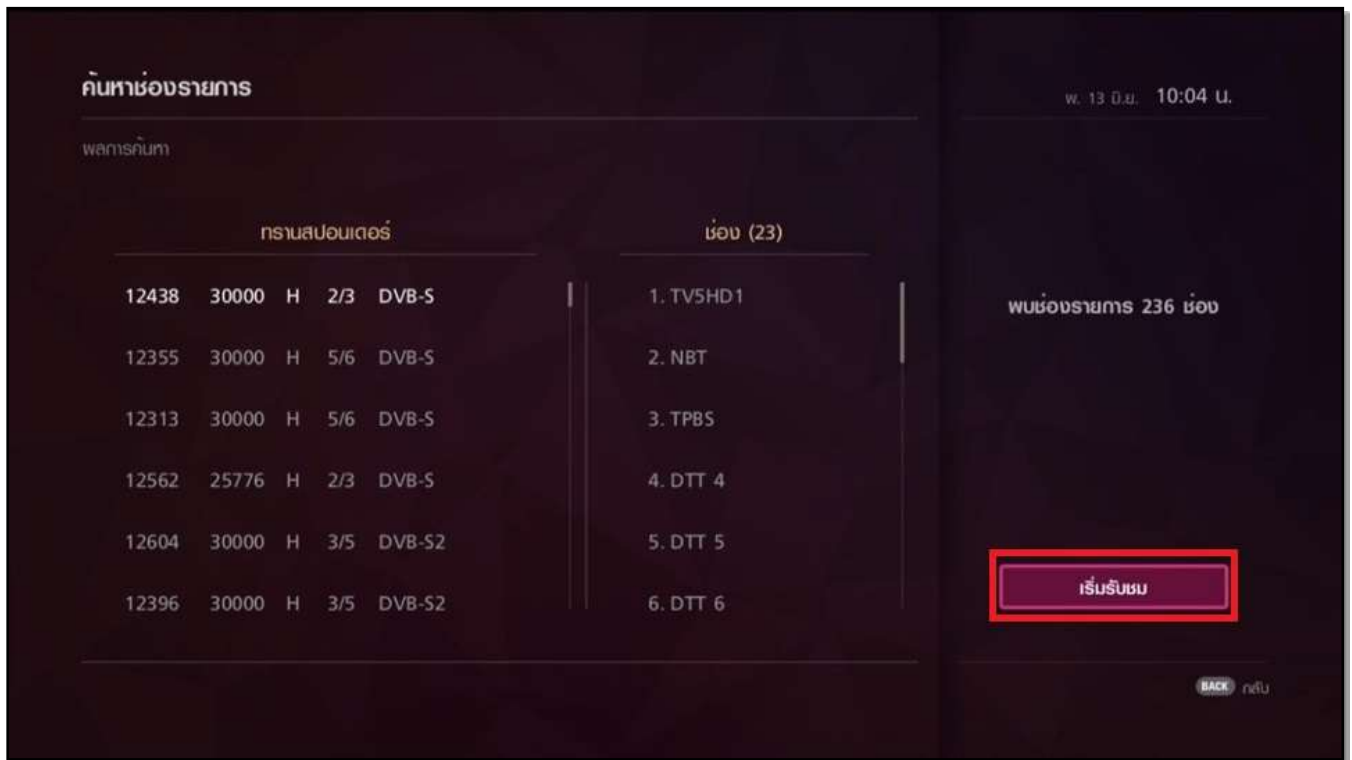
ค้นหาช่องรายการ

ผลการค้นหา

พ. 13 มิ.ย. 10:04 น.

ทรานสปอนเดอร์

| | | | | |
|---|---|---|---|---|
| 12438 | 30000 | H | 2/3 | DVB-S |
| 12355 | 30000 | H | 5/6 | DVB-S |
| 12313 | 30000 | H | 5/6 | DVB-S |
| 12562 | 25776 | H | 2/3 | DVB-S |
| 12604 | 30000 | H | 3/5 | DVB-S2 |
| 12396 | 30000 | H | 3/5 | DVB-S2 |

ช่อง (23)

1. TV5HD1
2. NBT
3. TPBS
4. DTT 4
5. DTT 5
6. DTT 6

พบช่องรายการ 236 ช่อง

เริ่มรับชม

BACK กลับ